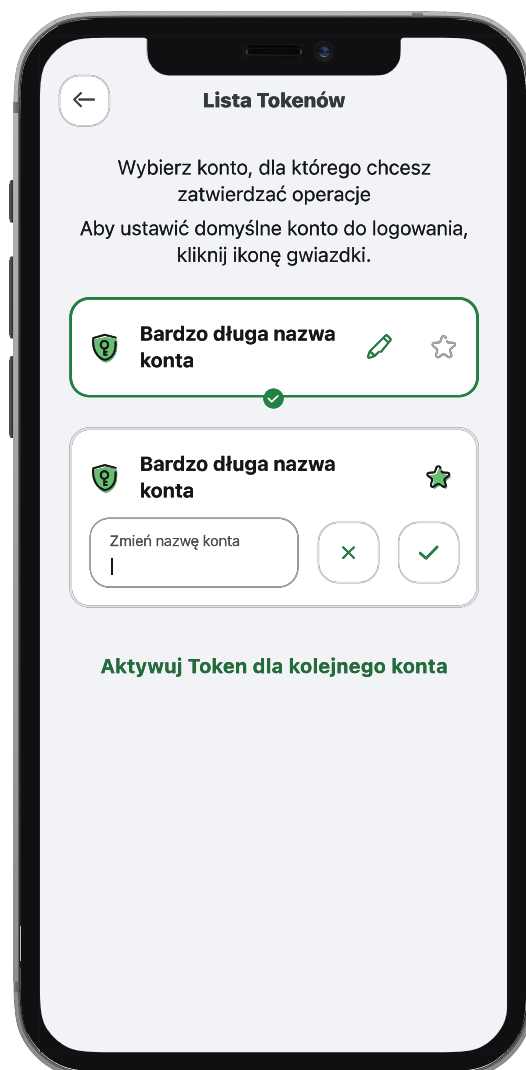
Lista Tokenów

Wybierz konto, dla którego chcesz zatwierdzać operacje

Aby ustawić domyślne konto do logowania, kliknij ikonę gwiazdki.

Bardzo długa nazwa konta

Bardzo długa nazwa konta

Zmień nazwę konta

Aktywuj Token dla kolejnego konta